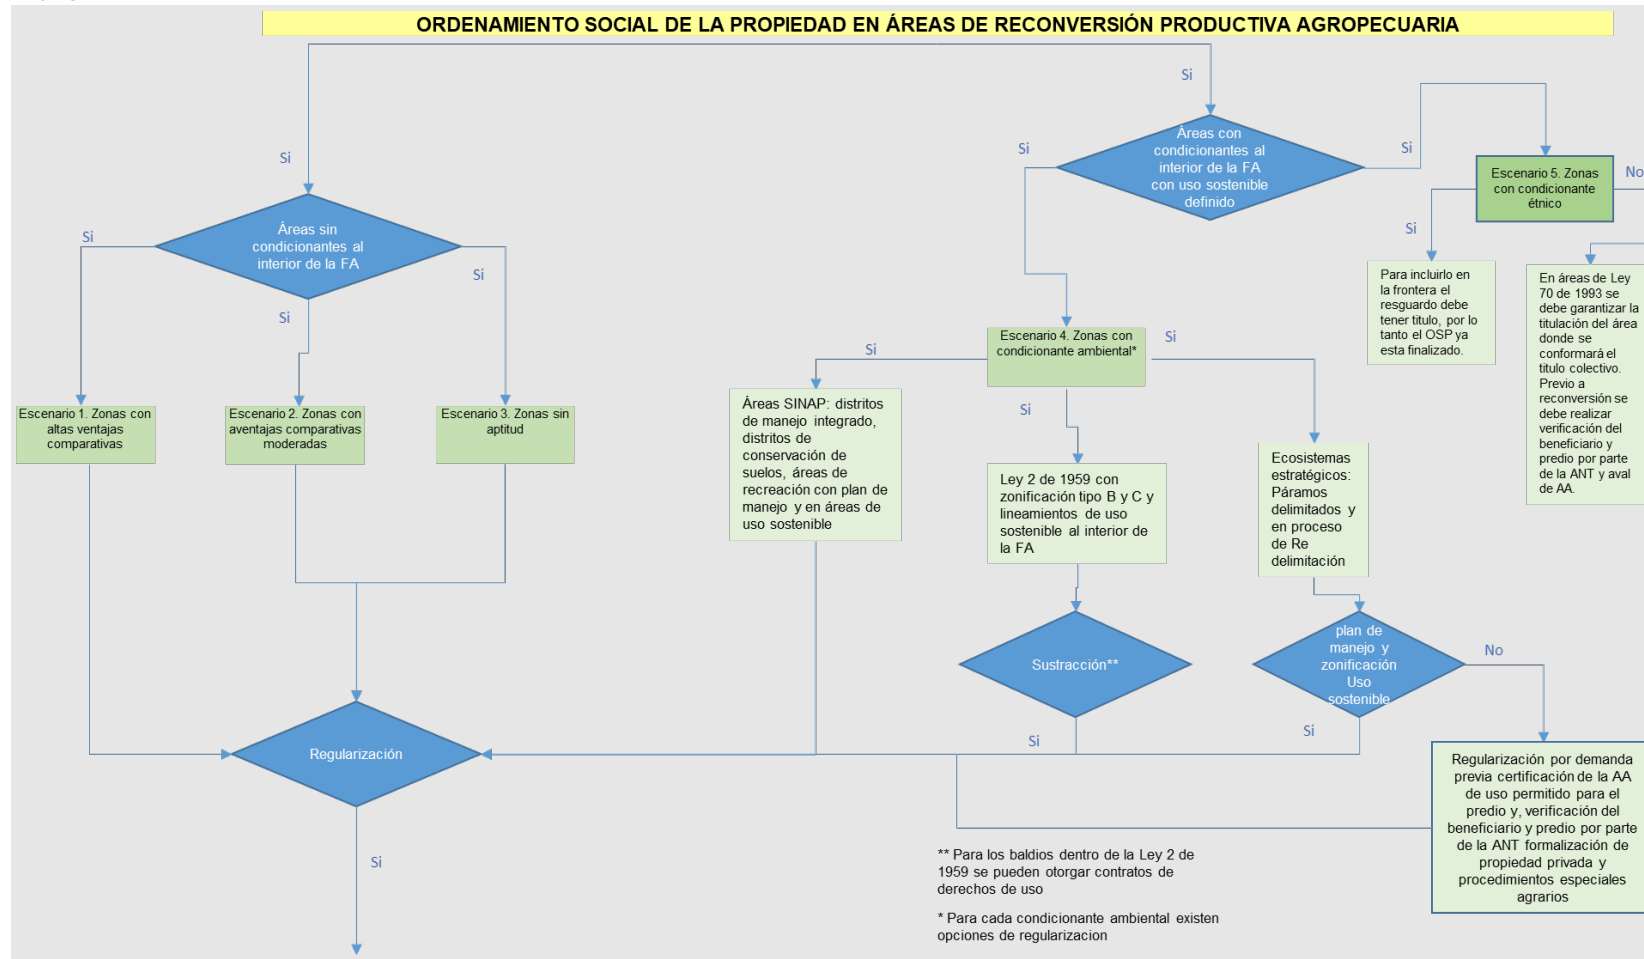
ORDENAMIENTO SOCIAL DE LA PROPIEDAD EN ÁREAS DE RECONVERSIÓN PRODUCTIVA AGROPECUARIA

Si

Si

Áreas con condicionantes al interior de la FA con uso sostenible definido

Si

Si

Escenario 5. Zonas con condicionante étnico

No

Si

Áreas sin condicionantes al interior de la FA

Si

Si

Si

Para incluirlo en la frontera el resguardo debe tener titulo, por lo tanto el OSP ya esta finalizado.

En áreas de Ley 70 de 1993 se debe garantizar la titulación del área donde se conformará el titulo colectivo. Previo a reconversión se debe realizar verificación del beneficiario y predio por parte de la ANT y aval de AA.

Si

Escenario 4. Zonas con condicionante ambiental*

Si

Escenario 1. Zonas con altas ventajas comparativas

Escenario 2. Zonas con aventajas comparativas moderadas

Escenario 3. Zonas sin aptitud

Áreas SINAP: distritos de manejo integrado, distritos de conservación de suelos, áreas de recreación con plan de manejo y en áreas de uso sostenible

Si

Ley 2 de 1959 con zonificación tipo B y C y lineamientos de uso sostenible al interior de la FA

Ecosistemas estratégicos: Páramos delimitados y en proceso de Re delimitación

Sustracción**

plan de manejo y zonificación Uso sostenible

No

Regularización

Si

Si

Regularización por demanda previa certificación de la AA de uso permitido para el predio y, verificación del beneficiario y predio por parte de la ANT formalización de propiedad privada y procedimientos especiales agrarios

Si

** Para los baldios dentro de la Ley 2 de 1959 se pueden otorgar contratos de derechos de uso

* Para cada condicionante ambiental existen opciones de regularizacion